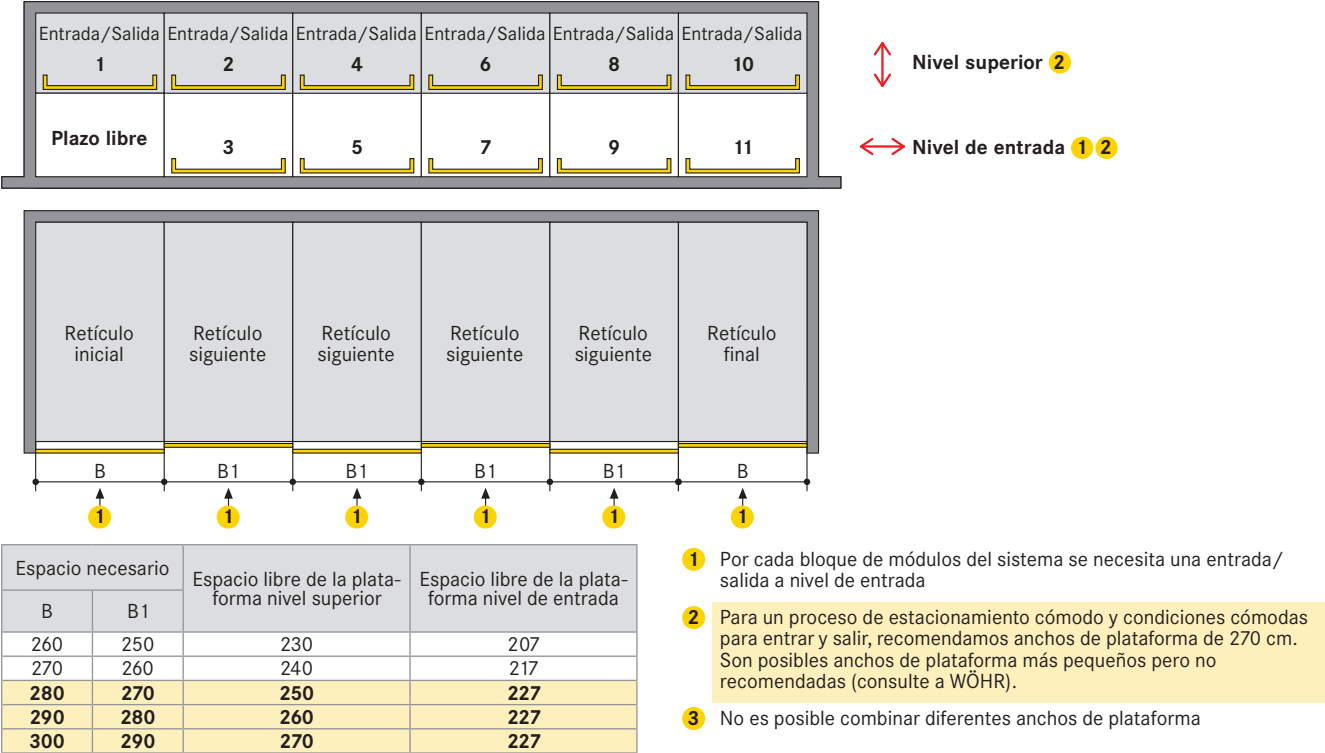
| Entrada/Salida | Entrada/Salida | Entrada/Salida | Entrada/Salida | Entrada/Salida | Entrada/Salida |
|---|---|---|---|---|---|
| 1 | 2 | 4 | 6 | 8 | 10 |
| **Plazo libre** | 3 | 5 | 7 | 9 | 11 |

**Nivel superior** 2

**Nivel de entrada** 1 2

Retículo inicial | Retículo siguiente | Retículo siguiente | Retículo siguiente | Retículo siguiente | Retículo final

B | B1 | B1 | B1 | B1 | B

1 1 1 1 1 1

| Espacio necesario | | Espacio libre de la plataforma nivel superior | Espacio libre de la plataforma nivel de entrada |
|---|---|---|---|
| B | B1 | | |
| 260 | 250 | 230 | 207 |
| 270 | 260 | 240 | 217 |
| **280** | **270** | **250** | **227** |
| **290** | **280** | **260** | **227** |
| **300** | **290** | **270** | **227** |

1 Por cada bloque de módulos del sistema se necesita una entrada/salida a nivel de entrada

2 Para un proceso de estacionamiento cómodo y condiciones cómodas para entrar y salir, recomendamos anchos de plataforma de 270 cm. Son posibles anchos de plataforma más pequeños pero no recomendadas (consulte a WÖHR).

3 No es posible combinar diferentes anchos de plataforma